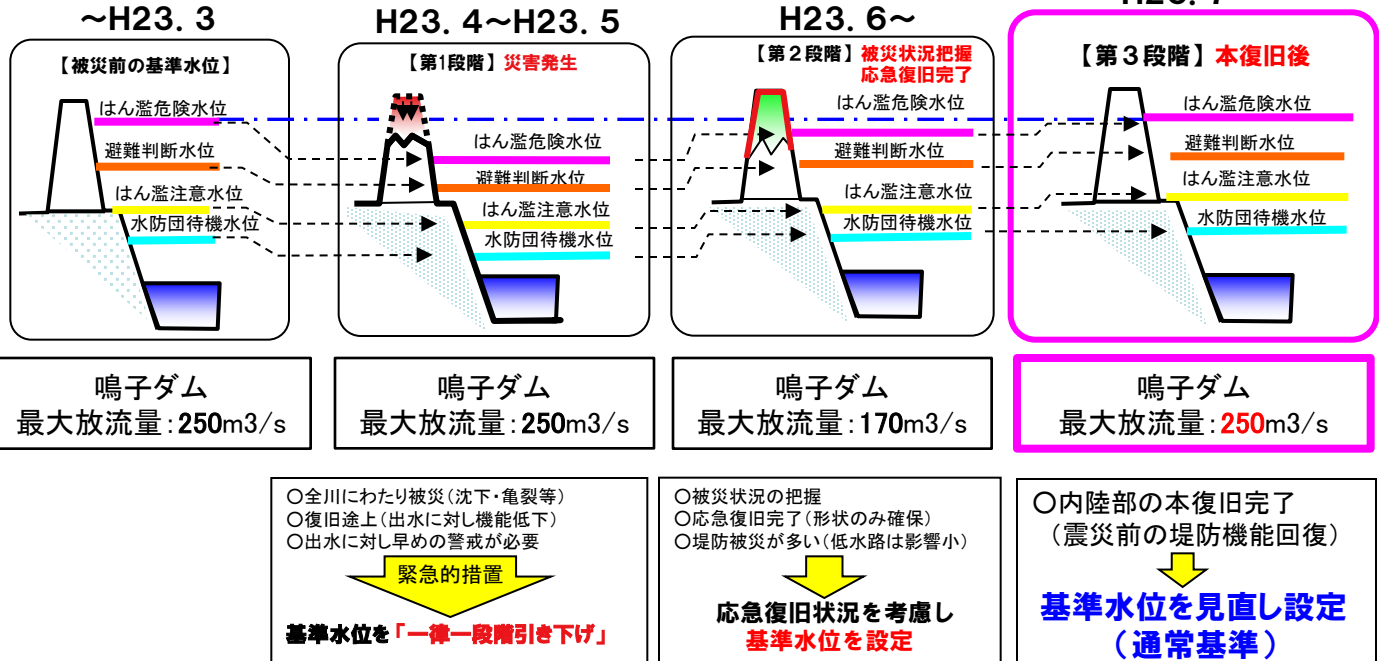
~H23．3

【被災前の基準水位】

はん濫危険水位
避難判断水位
はん濫注意水位
水防団待機水位

H23．4~H23．5

【第1段階】災害発生

はん濫危険水位
避難判断水位
はん濫注意水位
水防団待機水位

H23．6~

【第２段階】被災状況把握 応急復旧完了

はん濫危険水位
避難判断水位
はん濫注意水位
水防団待機水位

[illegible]

【第３段階】本復旧後

はん濫危険水位
避難判断水位
はん濫注意水位
水防団待機水位

鳴子ダム
最大放流量：250m3/s

鳴子ダム
最大放流量：250m3/s

鳴子ダム
最大放流量：170m3/s

鳴子ダム
最大放流量：250m3/s

○全川にわたり被災（沈下・亀裂等）
○復旧途上（出水に対し機能低下）
○出水に対し早めの警戒が必要

緊急的措置

基準水位を「一律一段階引き下げ」

○被災状況の把握
○応急復旧完了（形状のみ確保）
○堤防被災が多い（低水路は影響小）

応急復旧状況を考慮し
基準水位を設定

○内陸部の本復旧完了
（震災前の堤防機能回復）

基準水位を見直し設定
（通常基準）